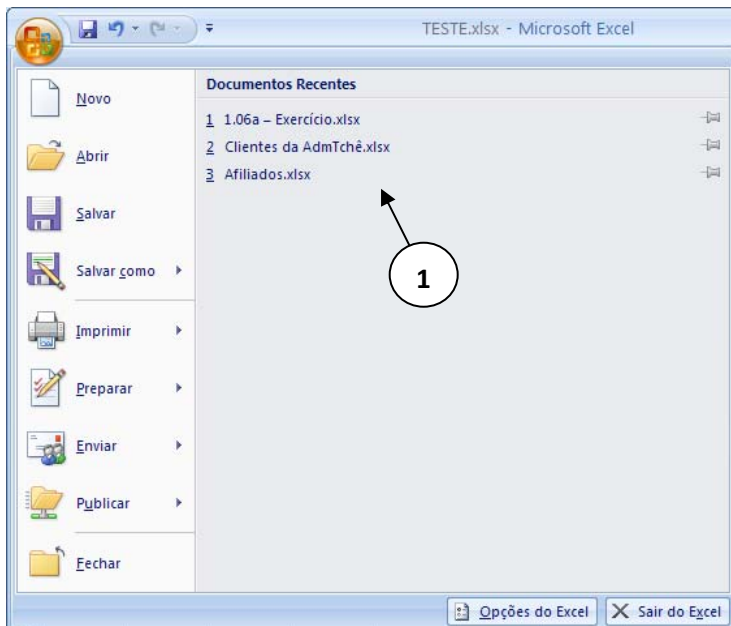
TESTE.xlsx - Microsoft Excel

Novo

Abrir

Salvar

Salvar como

Imprimir

Preparar

Enviar

Publicar

Fechar

Documentos Recentes

1 1.06a – Exercício.xlsx

2 Clientes da AdmTchê.xlsx

3 Afiliados.xlsx

1

Opções do Excel

Sair do Excel